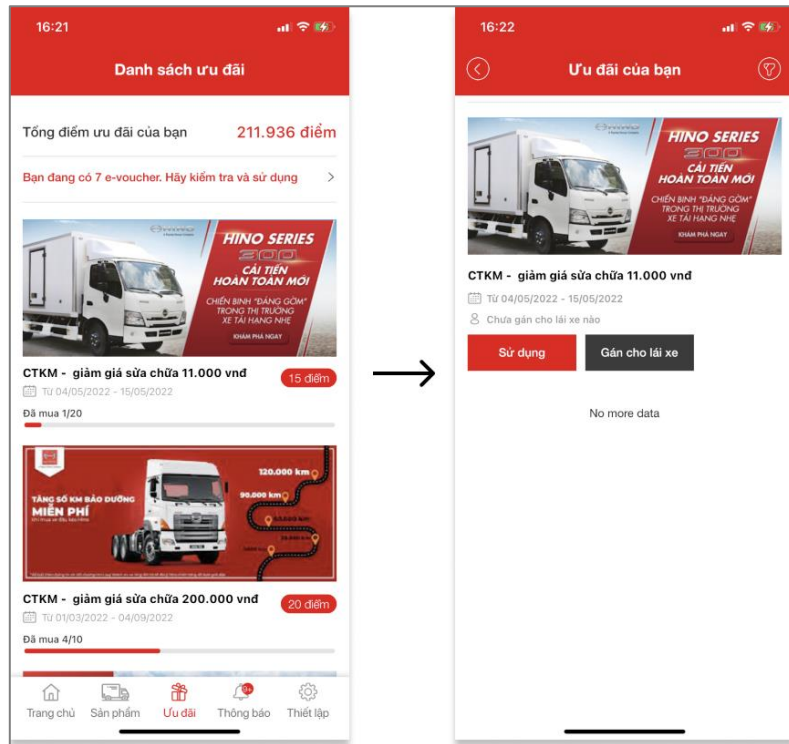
16:21

Danh sách ưu đãi

Tổng điểm ưu đãi của bạn 211.936 điểm

Bạn đang có 7 e-voucher. Hãy kiểm tra và sử dụng >

HINO SERIES 300 CẢI TIẾN HOÀN TOÀN MỚI

CHIẾN BINH "ĐÁNG GỜM" TRONG THỊ TRƯỜNG XE TẢI HẠNG NHẸ

KHÁM PHÁ NGAY

CTKM - giảm giá sửa chữa 11.000 vnđ 15 điểm

Từ 04/05/2022 - 15/05/2022

Đã mua 1/20

TẶNG SỐ KM BẢO DƯỠNG MIỄN PHÍ

120.000 km

90.000 km

CTKM - giảm giá sửa chữa 200.000 vnđ 20 điểm

Từ 01/03/2022 - 04/09/2022

Đã mua 4/10

Trang chủ Sản phẩm Ưu đãi Thông báo Thiết lập

16:22

Ưu đãi của bạn

HINO SERIES 300 CẢI TIẾN HOÀN TOÀN MỚI

CHIẾN BINH "ĐÁNG GỜM" TRONG THỊ TRƯỜNG XE TẢI HẠNG NHẸ

KHÁM PHÁ NGAY

CTKM - giảm giá sửa chữa 11.000 vnđ

Từ 04/05/2022 - 15/05/2022

Chưa gán cho lái xe nào

Sử dụng

Gán cho lái xe

No more data